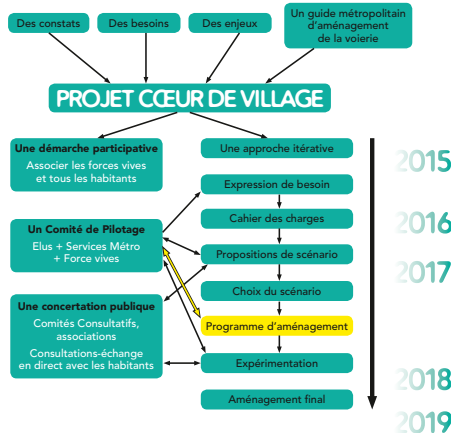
Des constats

Des besoins

Des enjeux

Un guide métropolitain d'aménagement de la voierie

PROJET CŒUR DE VILLAGE

Une démarche participative

Associer les forces vives et tous les habitants

Un Comité de Pilotage

Elus + Services Métro + Force vives

Une concertation publique

Comités Consultatifs, associations

Consultations-échange en direct avec les habitants

Une approche itérative

Expression de besoin

Cahier des charges

Propositions de scénario

Choix du scénario

Programme d'aménagement

Expérimentation

Aménagement final

2015

2016

2017

2018

2019